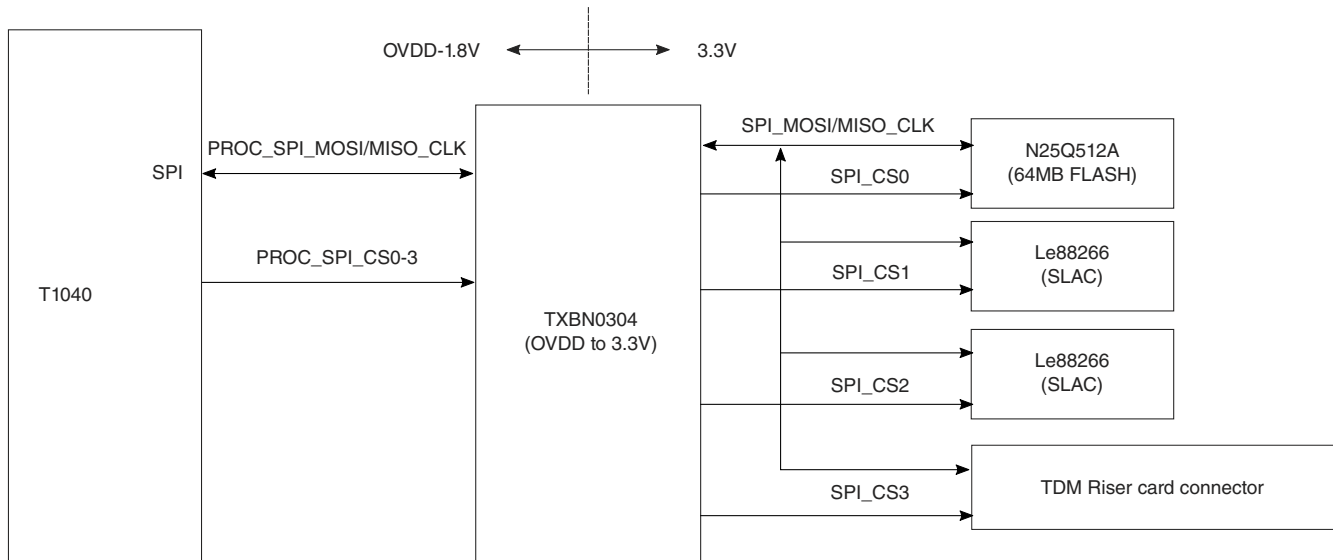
OVDD-1.8V

3.3V

SPI

T1040

PROC_SPI_MOSI/MISO_CLK

PROC_SPI_CS0-3

TXBN0304
(OVDD to 3.3V)

SPI_MOSI/MISO_CLK

SPI_CS0

N25Q512A
(64MB FLASH)

SPI_CS1

Le88266
(SLAC)

SPI_CS2

Le88266
(SLAC)

SPI_CS3

TDM Riser card connector